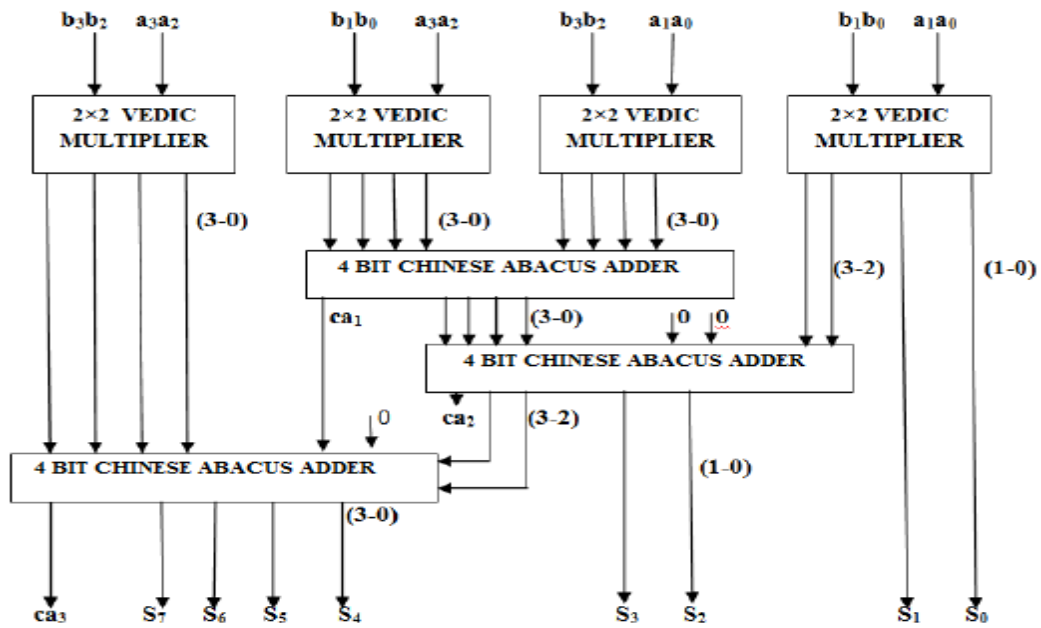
$b_3b_2$ $a_3a_2$ $b_1b_0$ $a_3a_2$ $b_3b_2$ $a_1a_0$ $b_1b_0$ $a_1a_0$

2×2 VEDIC MULTIPLIER

2×2 VEDIC MULTIPLIER

2×2 VEDIC MULTIPLIER

2×2 VEDIC MULTIPLIER

(3-0)

(3-0)

(3-0)

4 BIT CHINESE ABACUS ADDER

(3-2)

(1-0)

$ca_1$

(3-0)

0 0

4 BIT CHINESE ABACUS ADDER

$ca_2$

(3-2)

0

4 BIT CHINESE ABACUS ADDER

(1-0)

(3-0)

$ca_3$ $S_7$ $S_6$ $S_5$ $S_4$ $S_3$ $S_2$ $S_1$ $S_0$